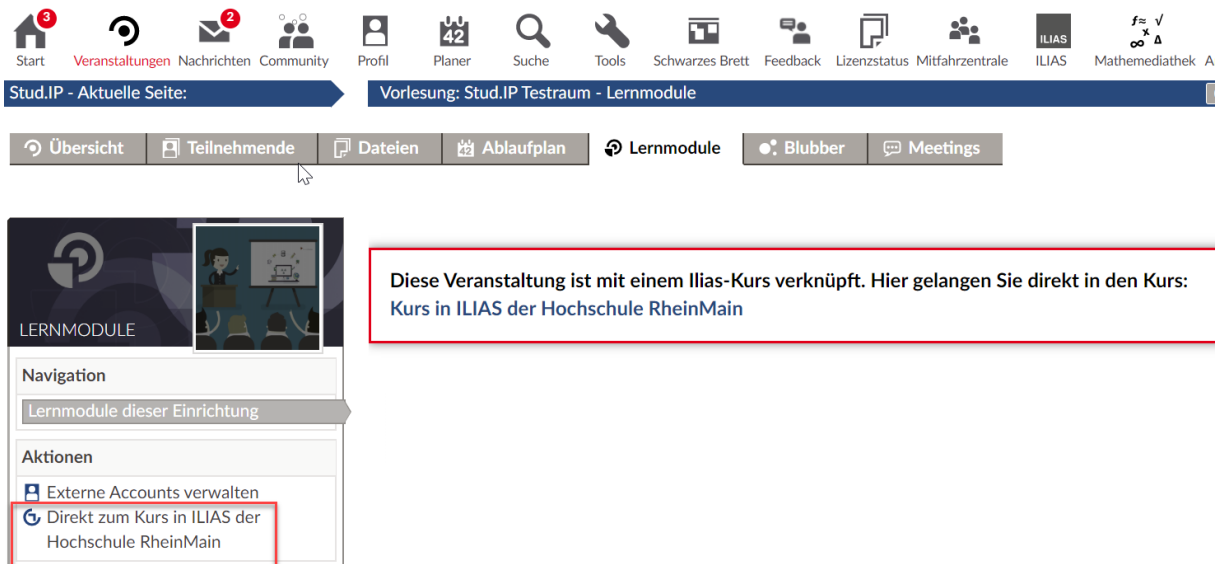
3 Start
Veranstaltungen
2 Nachrichten
Community
Profil
42 Planer
Suche
Tools
Schwarzes Brett
Feedback
Lizenzstatus
Mitfahrzentrale
ILIAS ILIAS
Mathemediathek

Stud.IP - Aktuelle Seite:
Vorlesung: Stud.IP Testraum - Lernmodule

Übersicht
Teilnehmende
Dateien
Ablaufplan
Lernmodule
Blubber
Meetings

LERNMODULE

Navigation
Lernmodule dieser Einrichtung

Aktionen
Externe Accounts verwalten
Direkt zum Kurs in ILIAS der Hochschule RheinMain

Diese Veranstaltung ist mit einem Ilias-Kurs verknüpft. Hier gelangen Sie direkt in den Kurs:
Kurs in ILIAS der Hochschule RheinMain